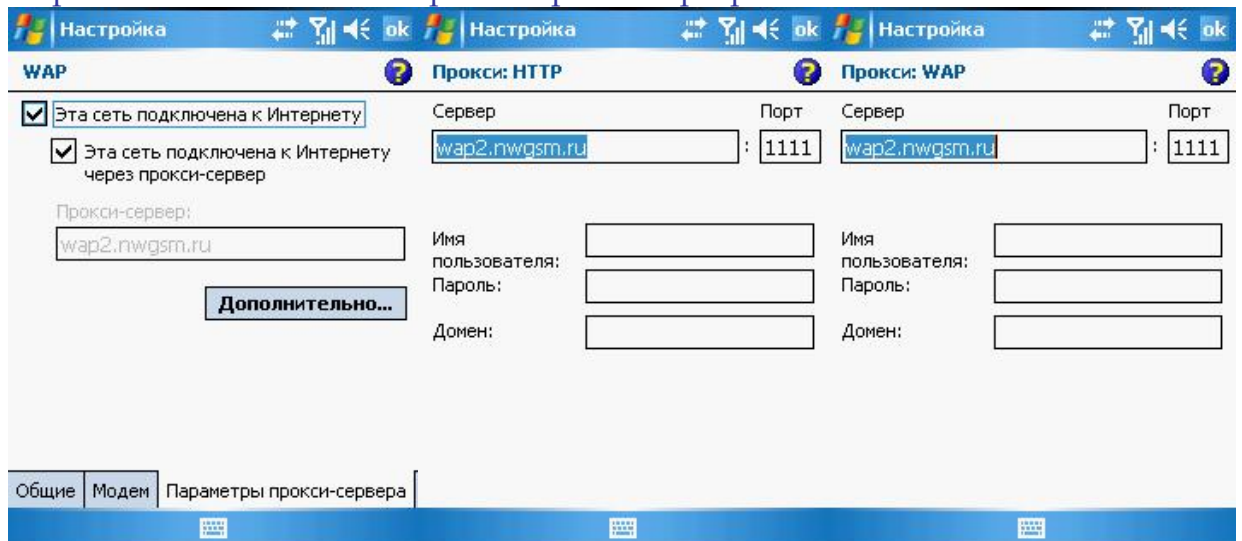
Настройка ok

WAP

Эта сеть подключена к Интернету

Эта сеть подключена к Интернету через прокси-сервер

Прокси-сервер:

wap2.nwgsm.ru

Дополнительно...

Общие | Модем | Параметры прокси-сервера

Настройка ok

Прокси: HTTP

Сервер

Порт

wap2.nwgsm.ru : 1111

Имя пользователя:

Пароль:

Домен:

Настройка ok

Прокси: WAP

Сервер

Порт

wap2.nwgsm.ru : 1111

Имя пользователя:

Пароль:

Домен: